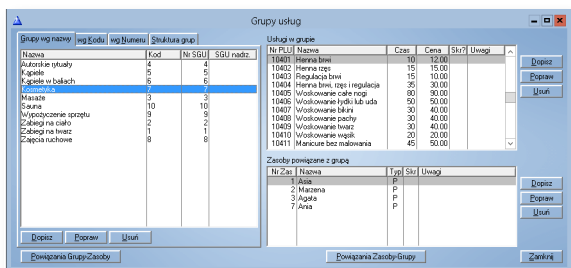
Grupy usług

Grupy wg nazwy | wg Kodu | wg Numeru | Struktura grup

| Nazwa | Kod | Nr SGU | SGU nadrz. |
|---|---|---|---|
| Autorskie rytuały | 4 | 4 | |
| Kąpiele | 5 | 5 | |
| Kąpiele w baliach | 6 | 6 | |
| Kosmetyka | 7 | 7 | |
| Masaże | 3 | 3 | |
| Sauna | 10 | 10 | |
| Wypożyczenie sprzętu | 9 | 9 | |
| Zabiegi na ciało | 2 | 2 | |
| Zabiegi na twarz | 1 | 1 | |
| Zajęcia ruchowe | 8 | 8 | |

Dopisz | Popraw | Usuń

Usługi w grupie

| Nr PLU | Nazwa | Czas | Cena | Skr? | Uwagi |
|---|---|---|---|---|---|
| 10401 | Henna brwi | 10 | 12.00 | | |
| 10402 | Henna rzęs | 15 | 15.00 | | |
| 10403 | Regulacja brwi | 15 | 10.00 | | |
| 10404 | Henna brwi, rzęs i regulacja | 35 | 30.00 | | |
| 10405 | Woskowanie całe nogi | 80 | 90.00 | | |
| 10406 | Woskowanie łydki lub uda | 50 | 50.00 | | |
| 10407 | Woskowanie bikini | 30 | 40.00 | | |
| 10408 | Woskowanie pachy | 30 | 40.00 | | |
| 10409 | Woskowanie twarz | 30 | 40.00 | | |
| 10410 | Woskowanie wąsik | 20 | 20.00 | | |
| 10411 | Manicure bez malowania | 45 | 50.00 | | |

Dopisz | Popraw | Usuń

Zasoby powiązane z grupą

| Nr Zas | Nazwa | Typ | Skr | Uwagi |
|---|---|---|---|---|
| 1 | Asia | P | | |
| 2 | Marzena | P | | |
| 3 | Agata | P | | |
| 7 | Ania | P | | |

Dopisz | Popraw | Usuń

Powiązania Grupy-Zasoby | Powiązania Zasoby-Grupy | Zamknij